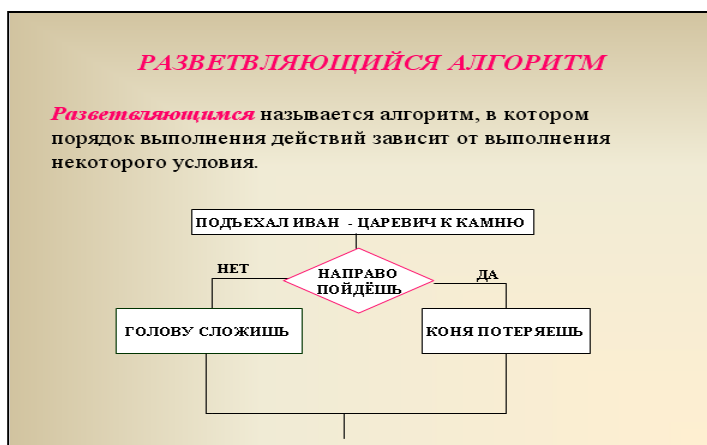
РАЗВЕТВЛЯЮЩИЙСЯ АЛГОРИТМ

Разветвляющимся называется алгоритм, в котором порядок выполнения действий зависит от выполнения некоторого условия.

ПОДЪЕХАЛ ИВАН - ЦАРЕВИЧ К КАМНЮ

НЕТ

НАПРАВО ПОЙДЁШЬ

ДА

ГОЛОВУ СЛОЖИШЬ

КОНЯ ПОТЕРЯЕШЬ